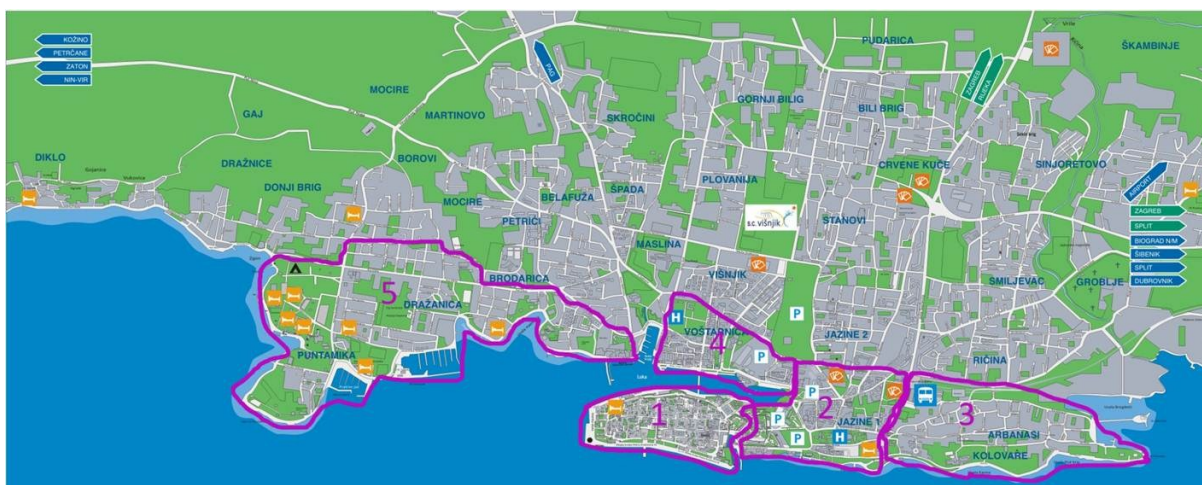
KOŽINO
PETRČANE
ZATON
NIN-VIR
PAG
ZAGREB
RIJEKA
PUDARICA
ŠKAMBINJE
MOCIRE
GAJ
MARTINOVO
SKROČINI
GORNJI BILIG
BILI BRIG
DIKLO
DRAŽNICE
BOROVI
DONJI BRIG
CRVENE KUĆE
SINJORETOVO
PLOVANIJA
BELAFUZA
ŠPADA
MOCIRE
PETRIČI
STANOVI
AIRPORT
S.C. VIŠNJIK
ZAGREB
SPLIT
BIOGRAD N/M
ŠIBENIK
SPLIT
DUBROVNIK
MASLINA
BRODARICA
VIŠNJIK
5
DRAŽANICA
SMILJEVAC
GROBLJE
H
VOŠTARNICA
P
JAZINE 2
4
P
PUNTAMIKA
RIČINA
P
1
2
3
P
JAZINE 1
ARBANASI
P
H
KOLOVARE